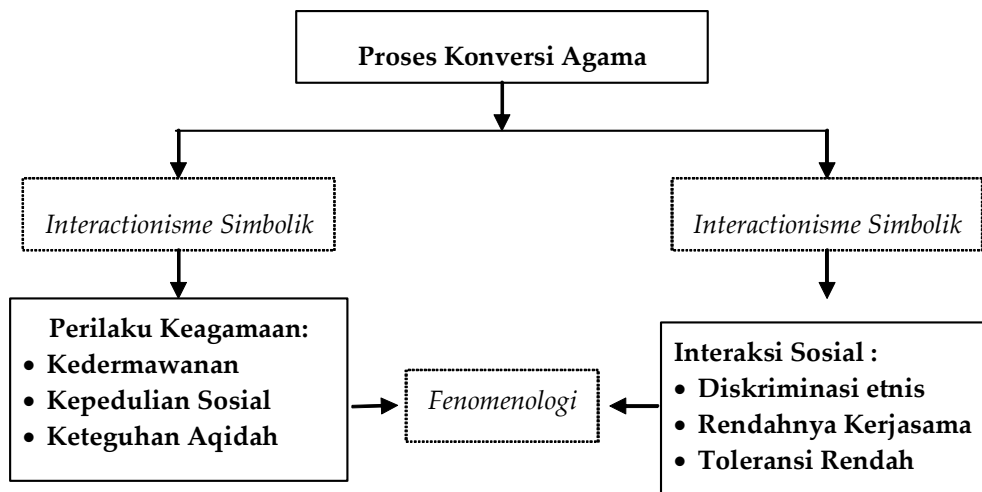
Proses Konversi Agama

Interactionisme Simbolik

Interactionisme Simbolik

Perilaku Keagamaan:
• Kedermawanan
• Kepedulian Sosial
• Keteguhan Aqidah

Fenomenologi

Interaksi Sosial :
• Diskriminasi etnis
• Rendahnya Kerjasama
• Toleransi Rendah